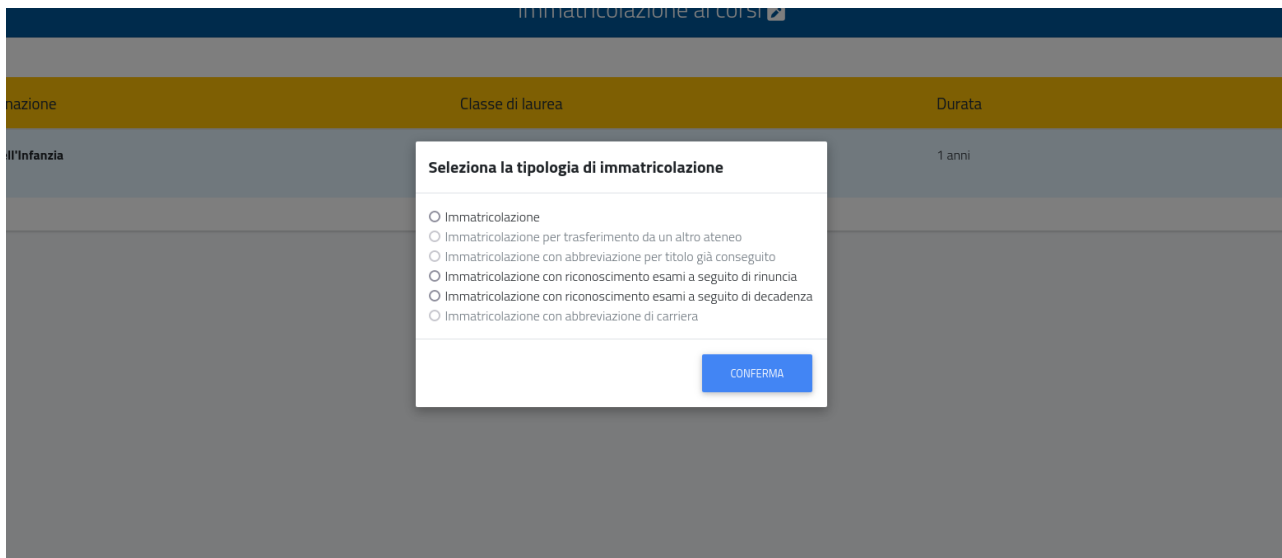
Immatricolazione ai corsi

nazione | Classe di laurea | Durata

ll'Infanzia | | 1 anni

Seleziona la tipologia di immatricolazione

Immatricolazione
Immatricolazione per trasferimento da un altro ateneo
Immatricolazione con abbreviazione per titolo già conseguito
Immatricolazione con riconoscimento esami a seguito di rinuncia
Immatricolazione con riconoscimento esami a seguito di decadenza
Immatricolazione con abbreviazione di carriera

CONFERMA